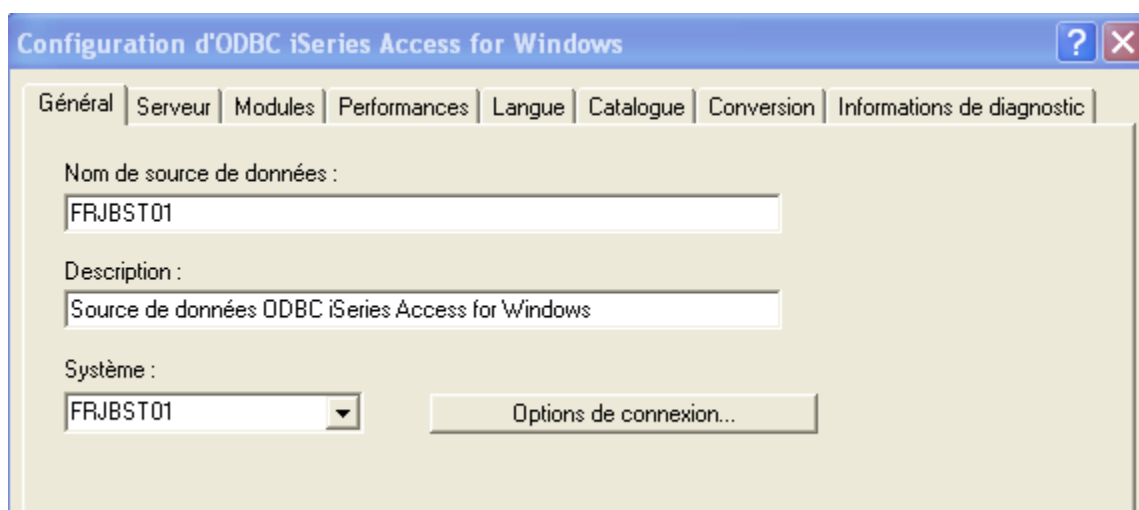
Configuration d'ODBC iSeries Access for Windows

?

Général | Serveur | Modules | Performances | Langue | Catalogue | Conversion | Informations de diagnostic

Nom de source de données :

FRJBST01

Description :

Source de données ODBC iSeries Access for Windows

Système :

FRJBST01

Options de connexion...